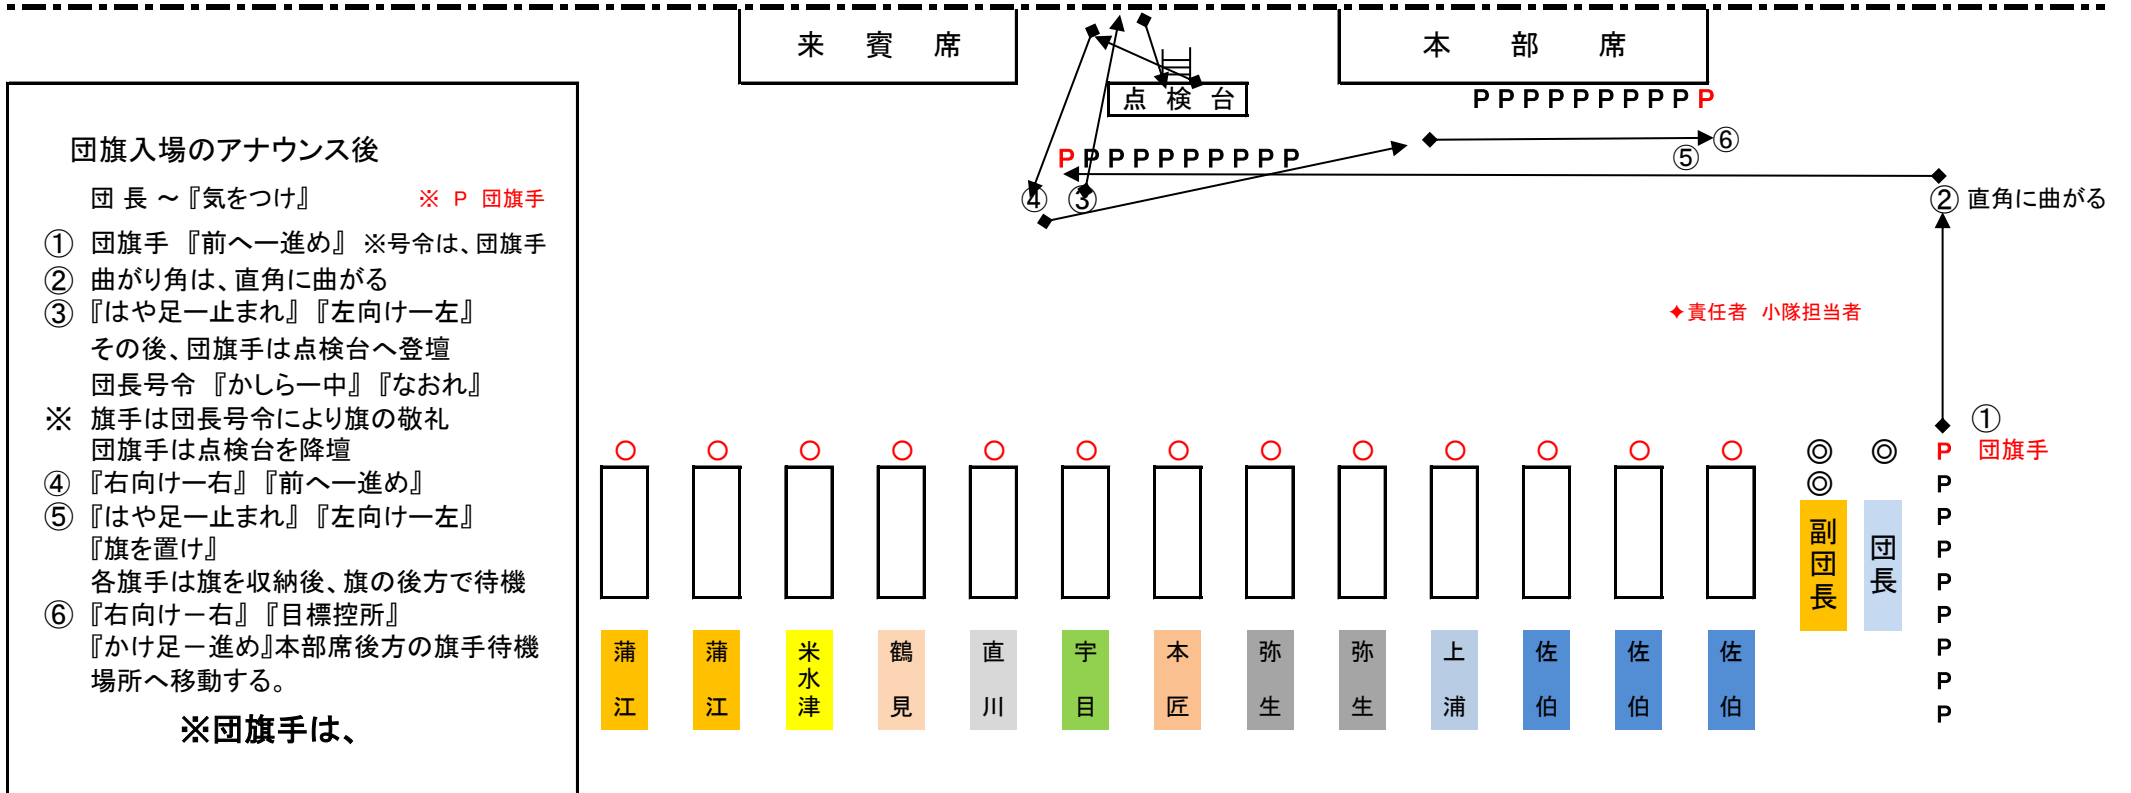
来　賓　席

本　部　席

点 検 台

P P P P P P P P P P

⑥

⑤

P P P P P P P P P P

④ ③

② 直角に曲がる

団旗入場のアナウンス後

団 長 ～『気をつけ』　※ P 団旗手

① 団旗手 『前へ一進め』 ※号令は、団旗手
② 曲がり角は、直角に曲がる
③ 『はや足一止まれ』『左向け一左』
その後、団旗手は点検台へ登壇
団長号令 『かしら一中』『なおれ』
※ 旗手は団長号令により旗の敬礼
団旗手は点検台を降壇
④ 『右向け一右』『前へ一進め』
⑤ 『はや足一止まれ』『左向け一左』
『旗を置け』
各旗手は旗を収納後、旗の後方で待機
⑥ 『右向け一右』『目標控所』
『かけ足ー進め』本部席後方の旗手待機場所へ移動する。

※団旗手は、

✦責任者　小隊担当者

① P 団旗手

○ ○ ○ ○ ○ ○ ○ ○ ○ ○ ○ ○ ○ ◎ ◎ ◎

| 蒲江 | 蒲江 | 米水津 | 鶴見 | 直川 | 宇目 | 本匠 | 弥生 | 弥生 | 上浦 | 佐伯 | 佐伯 | 佐伯 | 副団長 | 団長 |
|---|---|---|---|---|---|---|---|---|---|---|---|---|---|---|

P
P
P
P
P
P
P
P
P